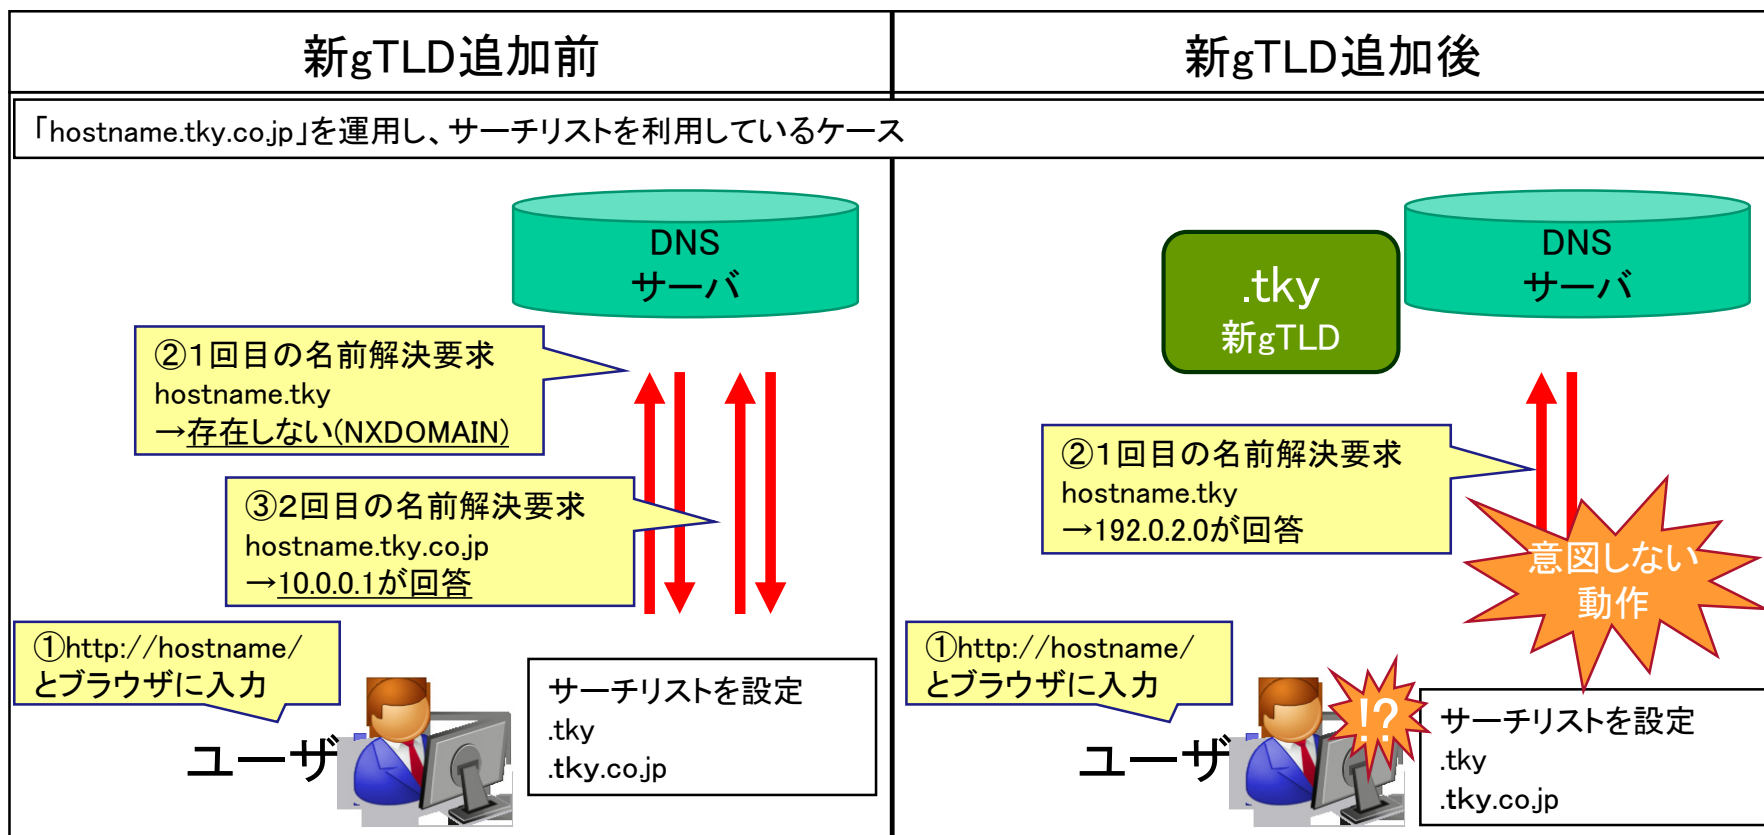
新gTLD追加前

新gTLD追加後

「hostname.tky.co.jp」を運用し、サーチリストを利用しているケース

DNS サーバ

②1回目の名前解決要求
hostname.tky
→存在しない(NXDOMAIN)

③2回目の名前解決要求
hostname.tky.co.jp
→10.0.0.1が回答

①http://hostname/
とブラウザに入力

ユーザ

サーチリストを設定
.tky
.tky.co.jp

.tky
新gTLD

DNS サーバ

②1回目の名前解決要求
hostname.tky
→192.0.2.0が回答

意図しない動作

①http://hostname/
とブラウザに入力

ユーザ

!?

サーチリストを設定
.tky
.tky.co.jp